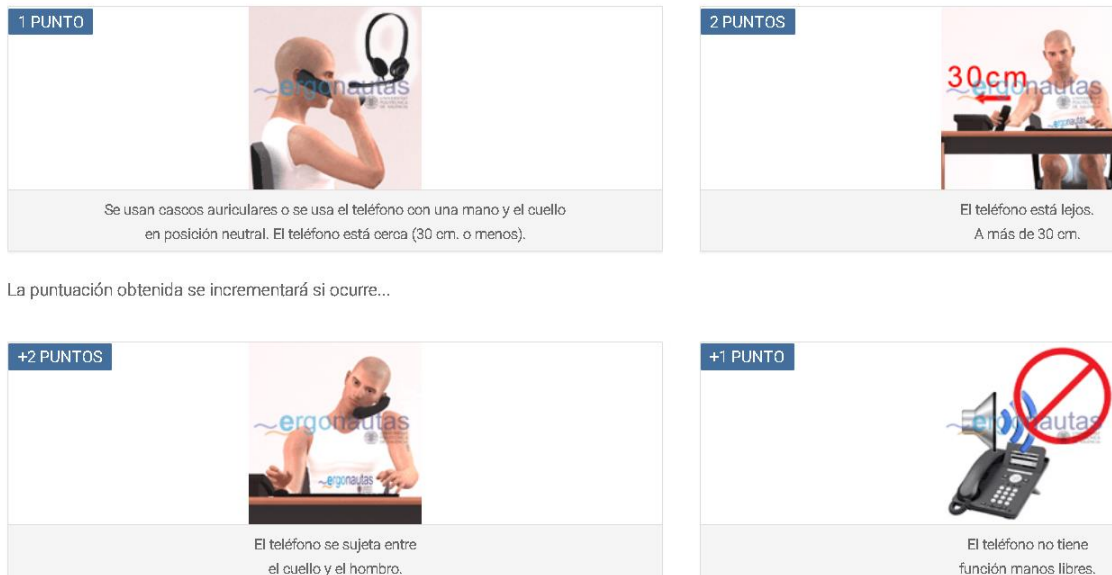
1 PUNTO

ergonautas

Se usan cascos auriculares o se usa el teléfono con una mano y el cuello en posición neutral. El teléfono está cerca (30 cm. o menos).

2 PUNTOS

30cm

ergonautas

El teléfono está lejos. A más de 30 cm.

La puntuación obtenida se incrementará si ocurre...

+2 PUNTOS

ergonautas

El teléfono se sujeta entre el cuello y el hombro.

+1 PUNTO

ergonautas

El teléfono no tiene función manos libres.